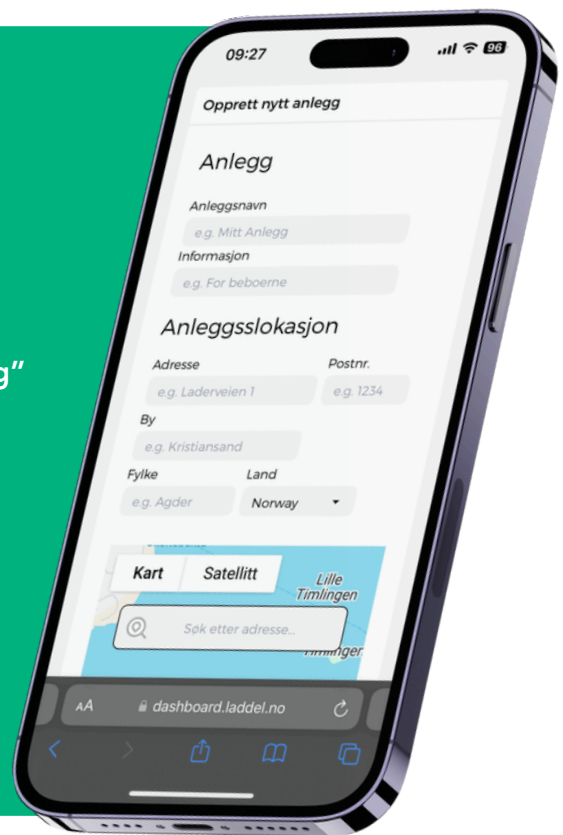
g”

09:27

96

Opprett nytt anlegg

Anlegg

Anleggsnavn

e.g. Mitt Anlegg

Informasjon

e.g. For beboerne

Anleggsslokasjon

Adresse

Postnr.

e.g. Laderveien 1

e.g. 1234

By

e.g. Kristiansand

Fylke

Land

e.g. Agder

Norway

Kart

Satellitt

Lille Timlingen

Søk etter adresse...

Timlingen

AA

dashboard.laddel.no